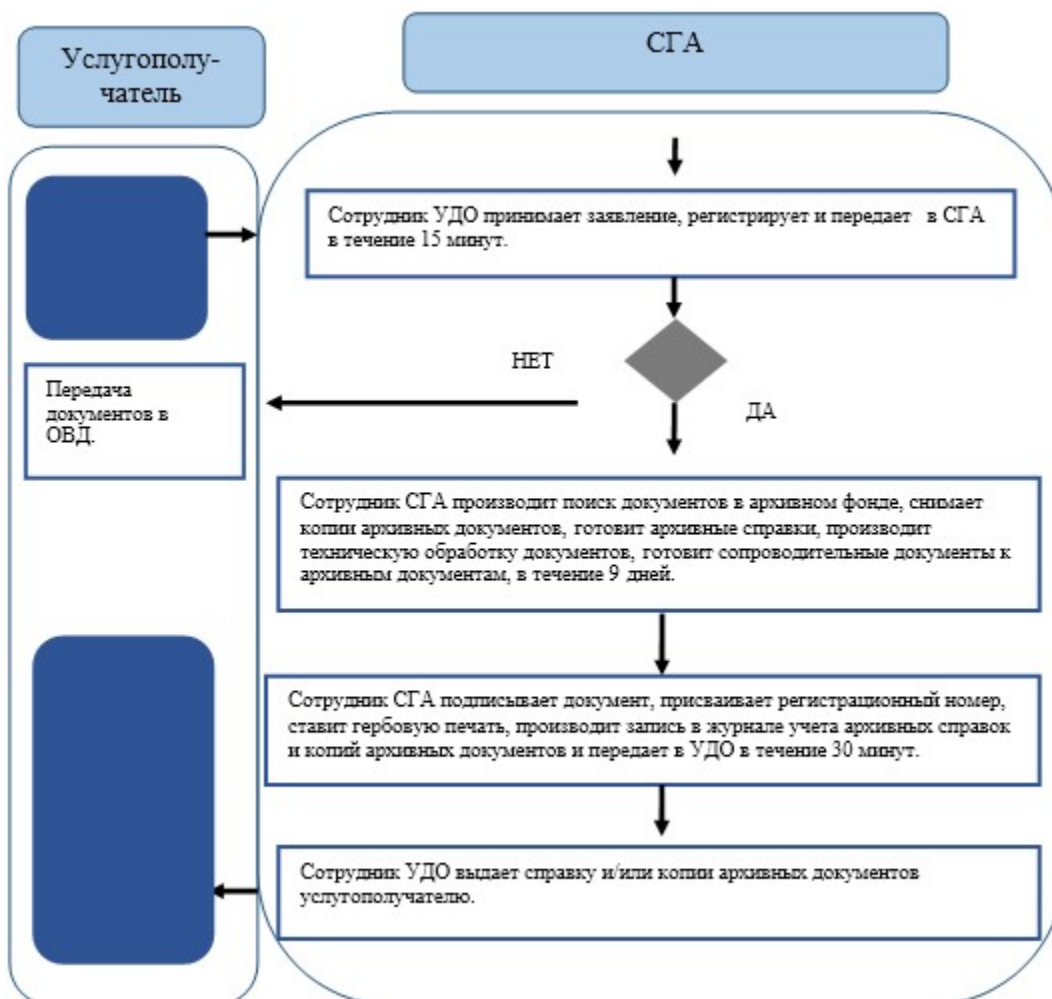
Услугополучатель

СГА

Сотрудник УДО принимает заявление, регистрирует и передает в СГА в течение 15 минут.

НЕТ

ДА

Передача документов в ОВД.

Сотрудник СГА производит поиск документов в архивном фонде, снимает копии архивных документов, готовит архивные справки, производит техническую обработку документов, готовит сопроводительные документы к архивным документам, в течение 9 дней.

Сотрудник СГА подписывает документ, присваивает регистрационный номер, ставит гербовую печать, производит запись в журнале учета архивных справок и копий архивных документов и передает в УДО в течение 30 минут.

Сотрудник УДО выдает справку и/или копии архивных документов услугополучателю.